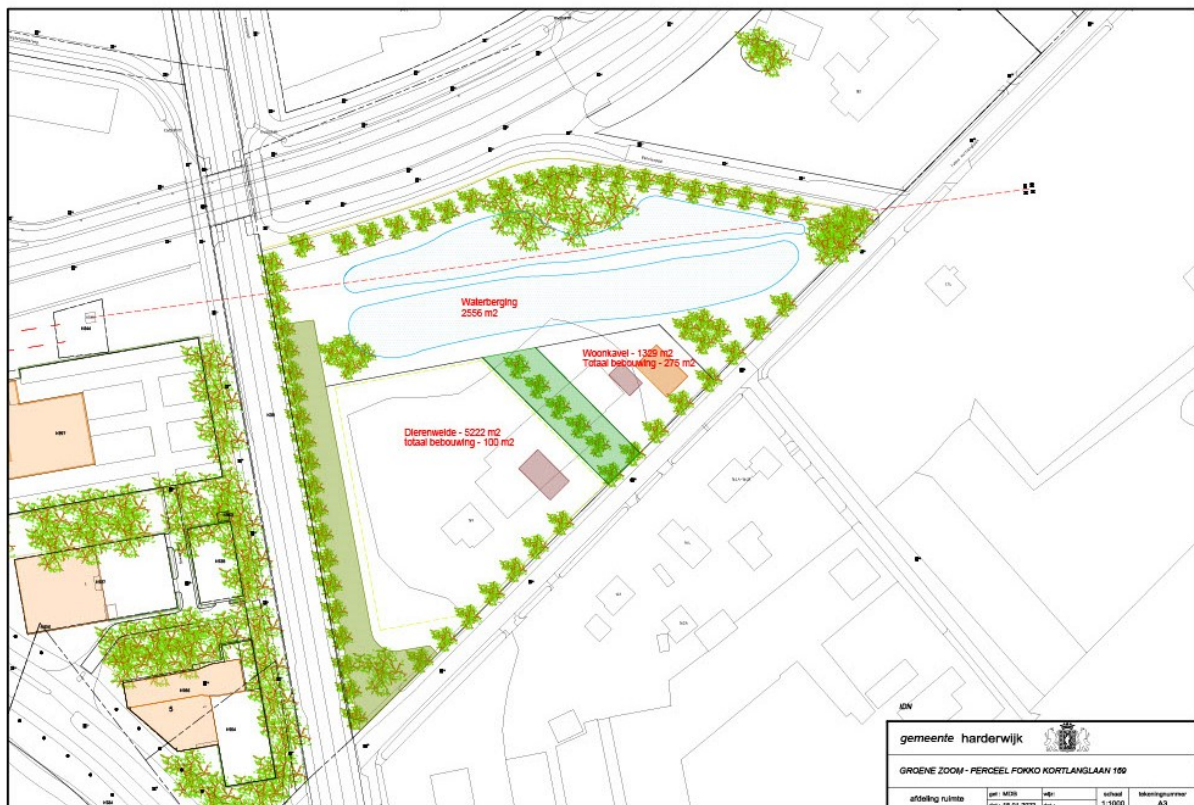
Waterberging
2556 m2

Woonkavel - 1329 m2
Totaal bebouwing - 275 m2

Dierenweide - 5222 m2
totaal bebouwing - 100 m2

gemeente harderwijk

GROENE ZOOM - PERCEEL FOKKO KORTLANGLAAN 169

afdeling ruimte

get : MDS

schaal
1:1000

tekeningnummer
A3